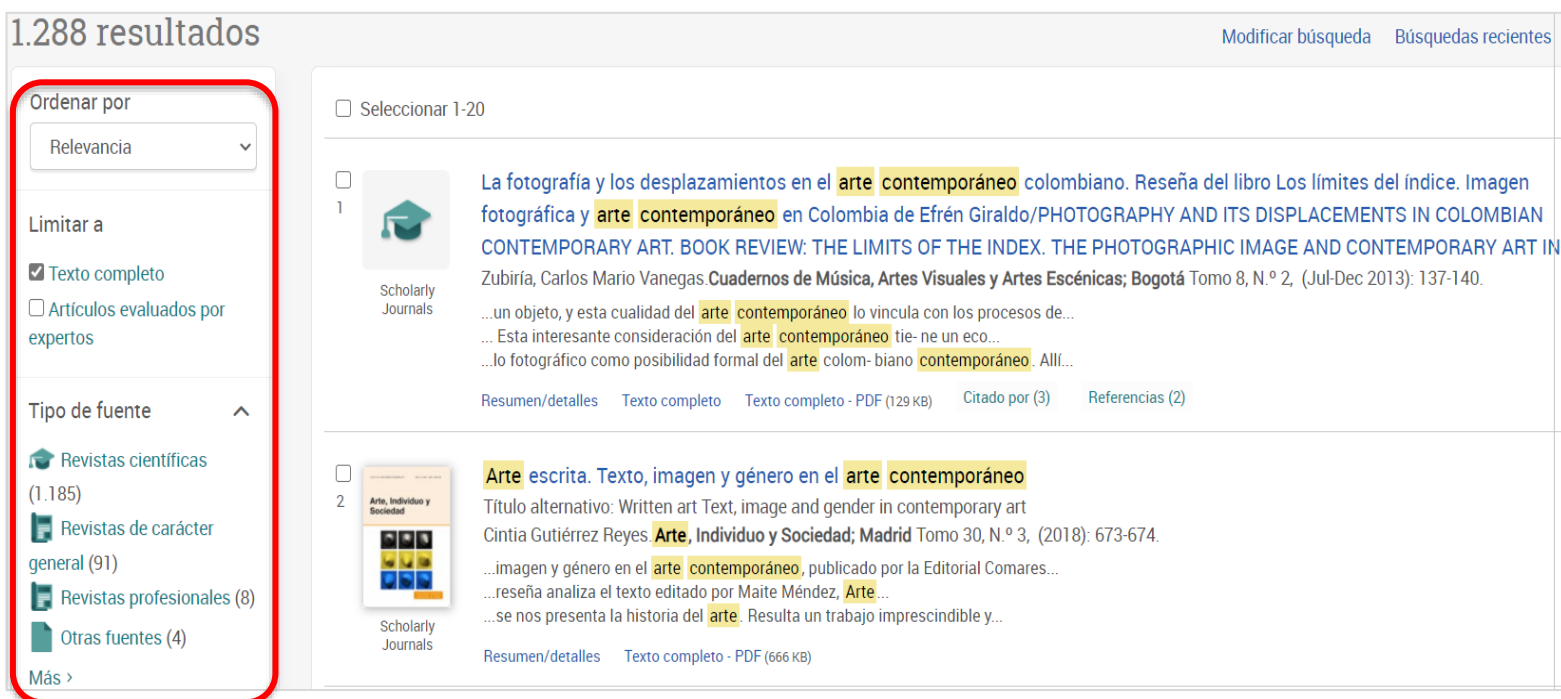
1.288 resultados

Modificar búsqueda Búsquedas recientes

Ordenar por

Relevancia

Limitar a

Texto completo

Artículos evaluados por expertos

Tipo de fuente

Revistas científicas (1.185)

Revistas de carácter general (91)

Revistas profesionales (8)

Otras fuentes (4)

Más ›

Seleccionar 1-20

1

Scholarly Journals

La fotografía y los desplazamientos en el arte contemporáneo colombiano. Reseña del libro Los límites del índice. Imagen fotográfica y arte contemporáneo en Colombia de Efrén Giraldo/PHOTOGRAPHY AND ITS DISPLACEMENTS IN COLOMBIAN CONTEMPORARY ART. BOOK REVIEW: THE LIMITS OF THE INDEX. THE PHOTOGRAPHIC IMAGE AND CONTEMPORARY ART IN

Zubiría, Carlos Mario Vanegas.Cuadernos de Música, Artes Visuales y Artes Escénicas; Bogotá Tomo 8, N.º 2, (Jul-Dec 2013): 137-140.

...un objeto, y esta cualidad del arte contemporáneo lo vincula con los procesos de...
... Esta interesante consideración del arte contemporáneo tie- ne un eco...
...lo fotográfico como posibilidad formal del arte colom- biano contemporáneo. Allí...

Resumen/detalles Texto completo Texto completo - PDF (129 KB) Citado por (3) Referencias (2)

2

Arte, Individuo y Sociedad

Scholarly Journals

Arte escrita. Texto, imagen y género en el arte contemporáneo

Título alternativo: Written art Text, image and gender in contemporary art

Cintia Gutiérrez Reyes. Arte, Individuo y Sociedad; Madrid Tomo 30, N.º 3, (2018): 673-674.

...imagen y género en el arte contemporáneo, publicado por la Editorial Comares...
...reseña analiza el texto editado por Maite Méndez, Arte...
...se nos presenta la historia del arte. Resulta un trabajo imprescindible y...

Resumen/detalles Texto completo - PDF (666 KB)